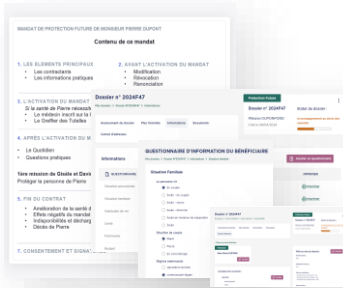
MANDAT DE PROTECTION FUTURE DE MONSIEUR PIERRE DUPONT

Contenu de ce mandat

1. LES ELEMENTS PRINCIPAUX
Les contractants
Les informations pratiques

2. AVANT L'ACTIVATION DU MANDAT
Modification
Révocation
Renonciation

3. L'ACTIVATION DU MANDAT
Si la santé de Pierre nécessit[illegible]
Le médecin inscrit sur la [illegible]
Le Greffier des Tutelles

4. APRÈS L'ACTIVATION DU M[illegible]
Le Quotidien
Questions pratiques

1ère mission de Gisèle et Davi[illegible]
Protéger la personne de Pierre

5. FIN DU CONTRAT
Amélioration de la santé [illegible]
Effets négatifs du mandat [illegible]
Indisponibilité et décharg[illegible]
Décès de Pierre

7. CONSENTEMENT ET SIGNAT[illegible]

Dossier n° 2024F47
Protection Future
Dossier n° 2024F47
Statut du dossier
Informations
QUESTIONNAIRE D'INFORMATION DU BÉNÉFICIAIRE
Situation Familiale
Dossier n° 2024F47